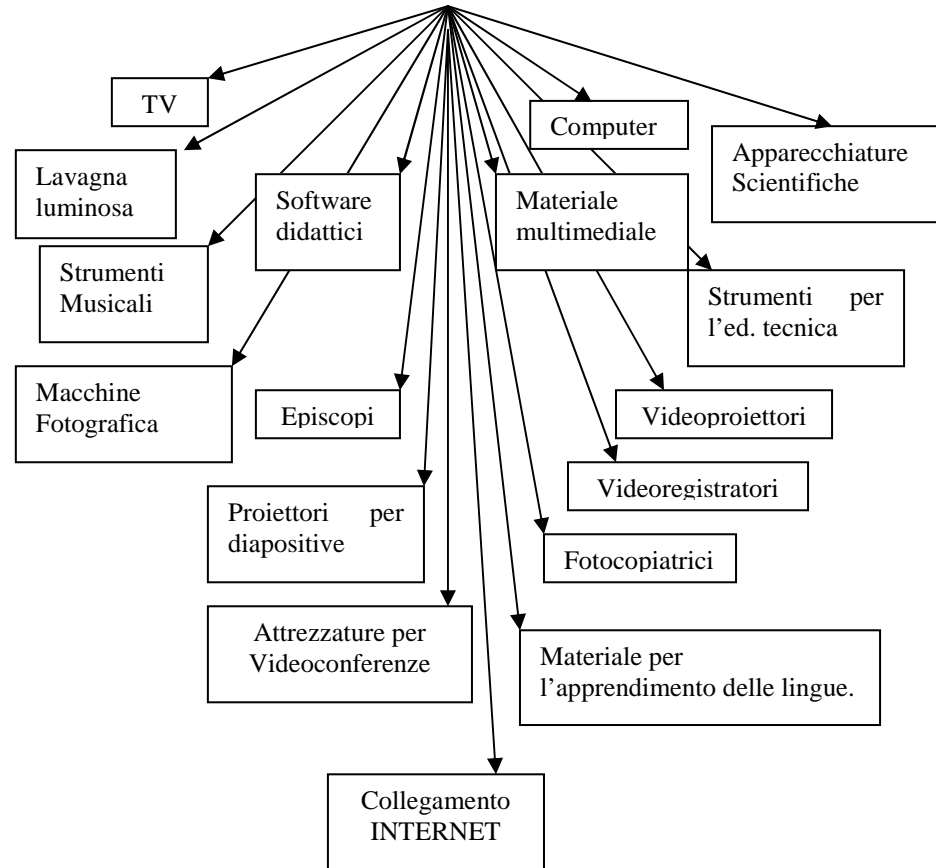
TV

Computer

Apparecchiature Scientifiche

Lavagna luminosa

Software didattici

Materiale multimediale

Strumenti Musicali

Strumenti per l'ed. tecnica

Macchine Fotografica

Episcopi

Videoproiettori

Videoregistratori

Proiettori per diapositive

Fotocopiatrici

Attrezzature per Videoconferenze

Materiale per l'apprendimento delle lingue.

Collegamento INTERNET